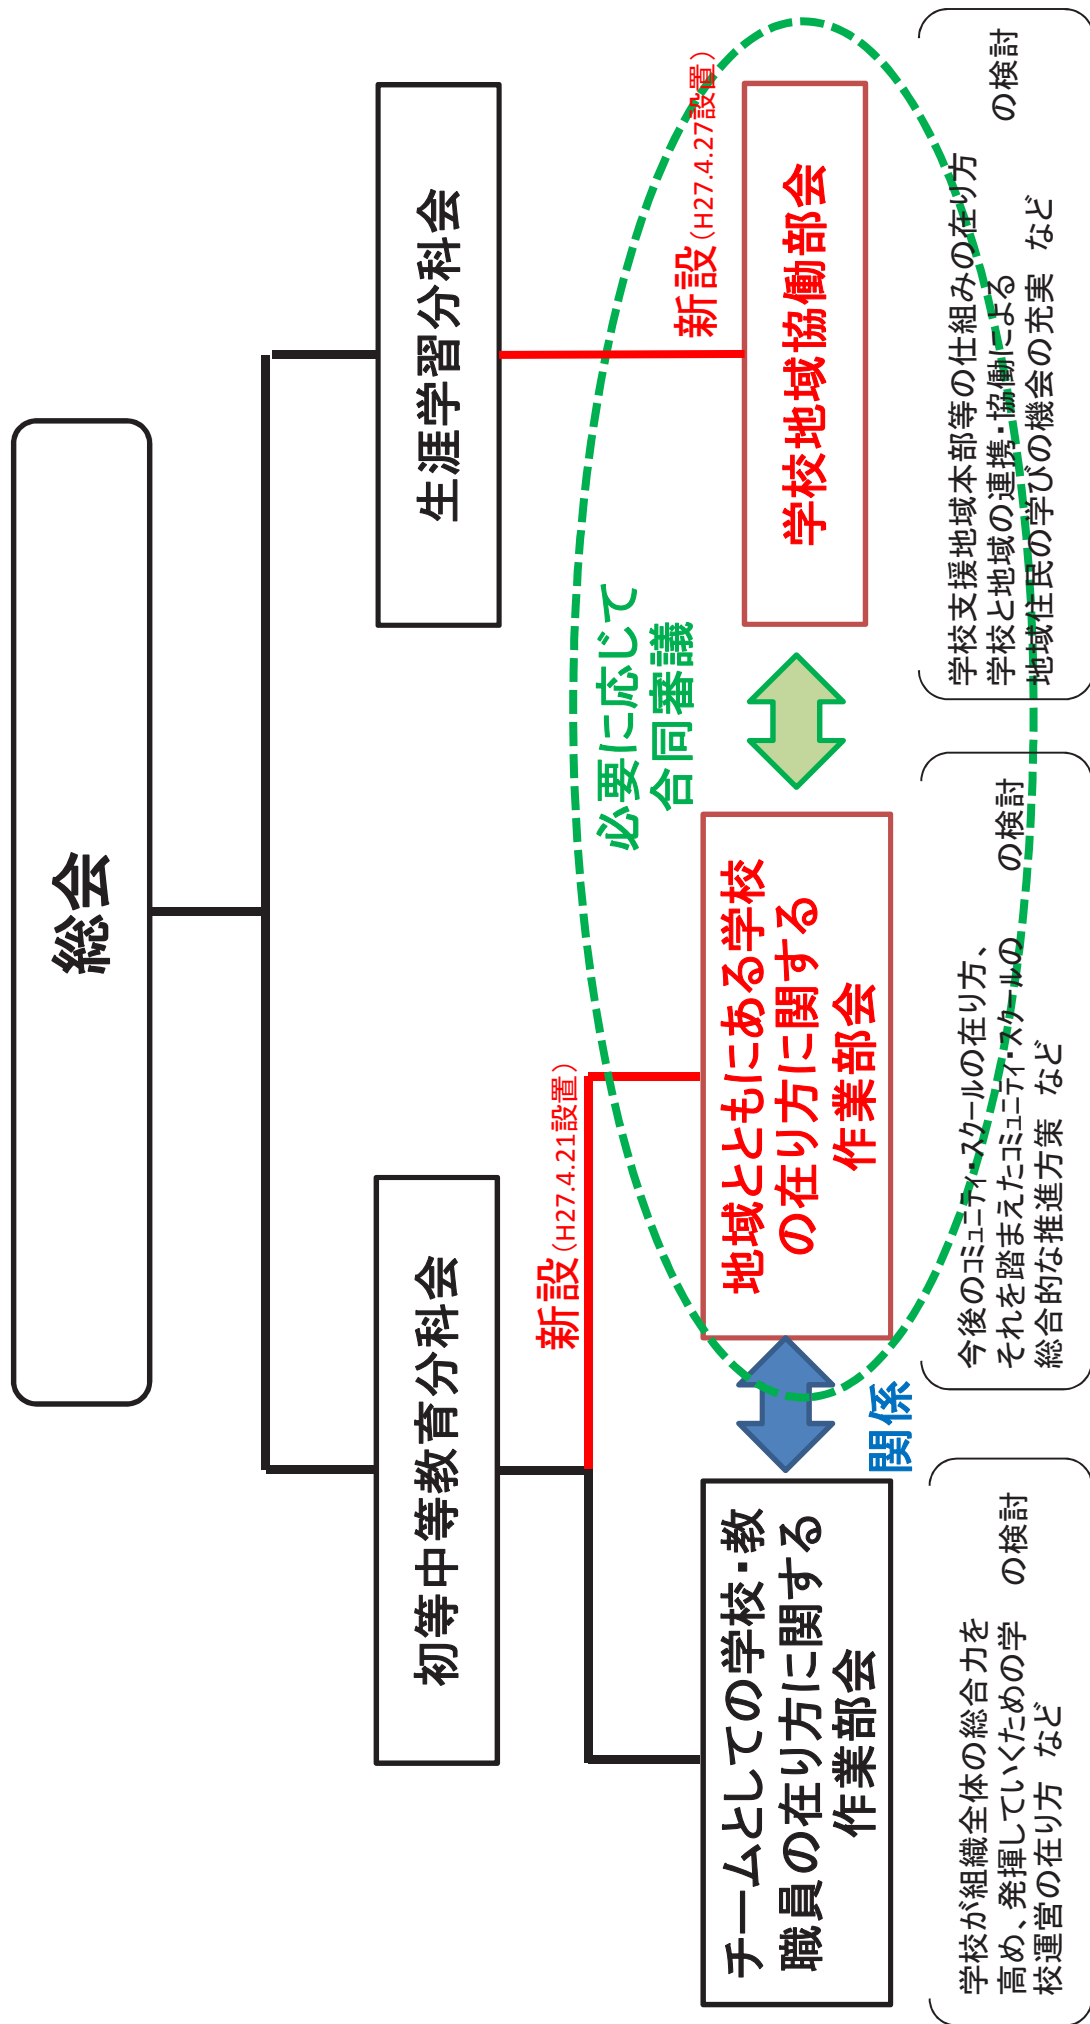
総会

生涯学習分科会

新設（H27.4.27設置）

学校地域協働部会

学校支援地域本部等の仕組みの在り方
学校と地域の連携・協働による
地域住民の学びの機会の充実　など
の検討

必要に応じて
合同審議

初等中等教育分科会

新設（H27.4.21設置）

地域とともにある学校の在り方に関する作業部会

今後のコミュニティ・スクールの在り方、
それを踏まえたコミュニティ・スクールの
総合的な推進方策　など
の検討

関係

チームとしての学校・教職員の在り方に関する作業部会

学校が組織全体の総合力を
高め、発揮していくための学
校運営の在り方　など
の検討